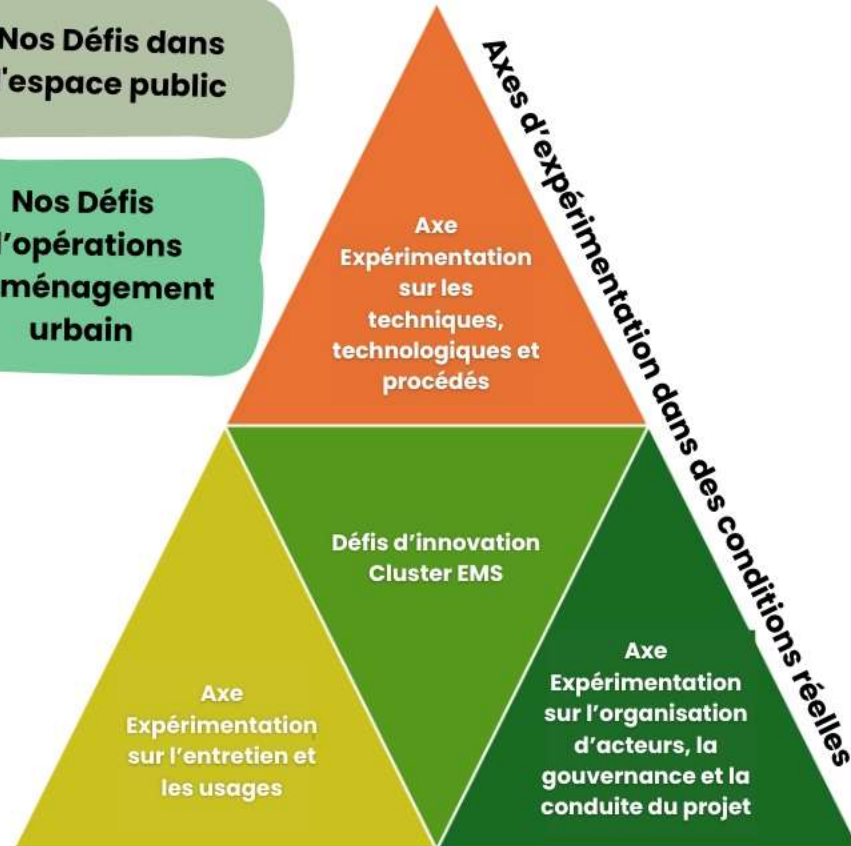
Nos Défis dans 'espace public

Nos Défis l'opérations ménagement urbain

Axes d'expérimentation dans des conditions réelles

Axe Expérimentation sur les techniques, technologiques et procédés

Défis d'innovation Cluster EMS

Axe Expérimentation sur l'entretien et les usages

Axe Expérimentation sur l'organisation d'acteurs, la gouvernance et la conduite du projet